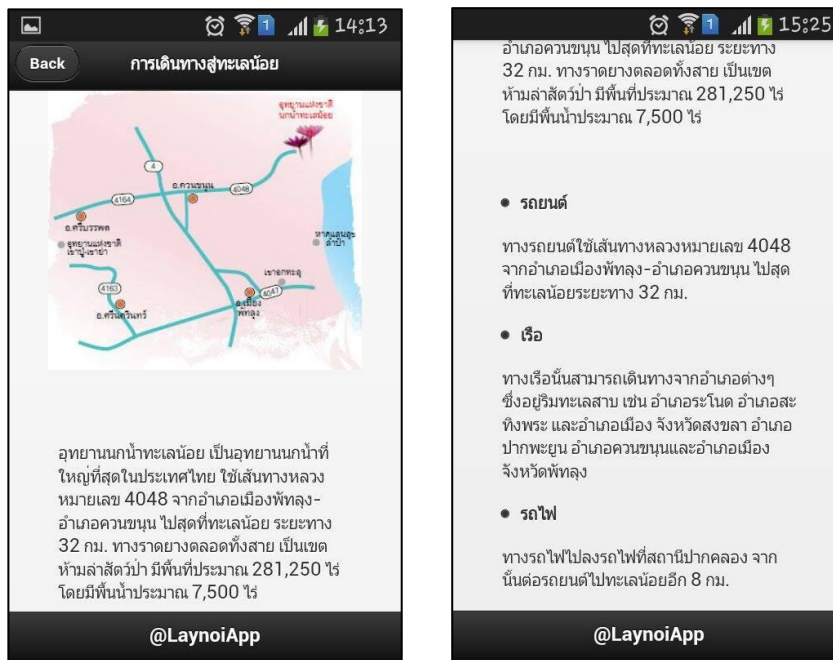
14:13

Back

การเดินทางสู่ทะเลน้อย

อุทยานแห่งชาติ นกน้ำทะเลน้อย

4

อ.ควนขนุน

4048

4164

อ.ศรีบรรพต

อุทยานแห่งชาติ เขาปู่-เขาย่า

หาดแสนสุข ลำปำ

เขาอกทะลุ

4163

4047

อ.เมือง พัทลุง

อ.ศรีนครินทร์

อุทยานนกน้ำทะเลน้อย เป็นอุทยานนกน้ำที่ใหญ่ที่สุดในประเทศไทย ใช้เส้นทางหลวงหมายเลข 4048 จากอำเภอเมืองพัทลุง-อำเภอควนขนุน ไปสุดที่ทะเลน้อย ระยะทาง 32 กม. ทางราดยางตลอดทั้งสาย เป็นเขตห้ามล่าสัตว์ป่า มีพื้นที่ประมาณ 281,250 ไร่ โดยมีพื้นน้ำประมาณ 7,500 ไร่

@LaynoiApp

15:25

อำเภอควนขนุน ไปสุดที่ทะเลน้อย ระยะทาง 32 กม. ทางราดยางตลอดทั้งสาย เป็นเขตห้ามล่าสัตว์ป่า มีพื้นที่ประมาณ 281,250 ไร่ โดยมีพื้นน้ำประมาณ 7,500 ไร่

• รถยนต์

ทางรถยนต์ใช้เส้นทางหลวงหมายเลข 4048 จากอำเภอเมืองพัทลุง-อำเภอควนขนุน ไปสุดที่ทะเลน้อยระยะทาง 32 กม.

• เรือ

ทางเรือนั้นสามารถเดินทางจากอำเภอต่างๆ ซึ่งอยู่ริมทะเลสาบ เช่น อำเภอระโนด อำเภอสะทิงพระ และอำเภอเมือง จังหวัดสงขลา อำเภอปากพะยูน อำเภอควนขนุนและอำเภอเมือง จังหวัดพัทลุง

• รถไฟ

ทางรถไฟไปลงรถไฟที่สถานีปากคลอง จากนั้นต่อรถยนต์ไปทะเลน้อยอีก 8 กม.

@LaynoiApp